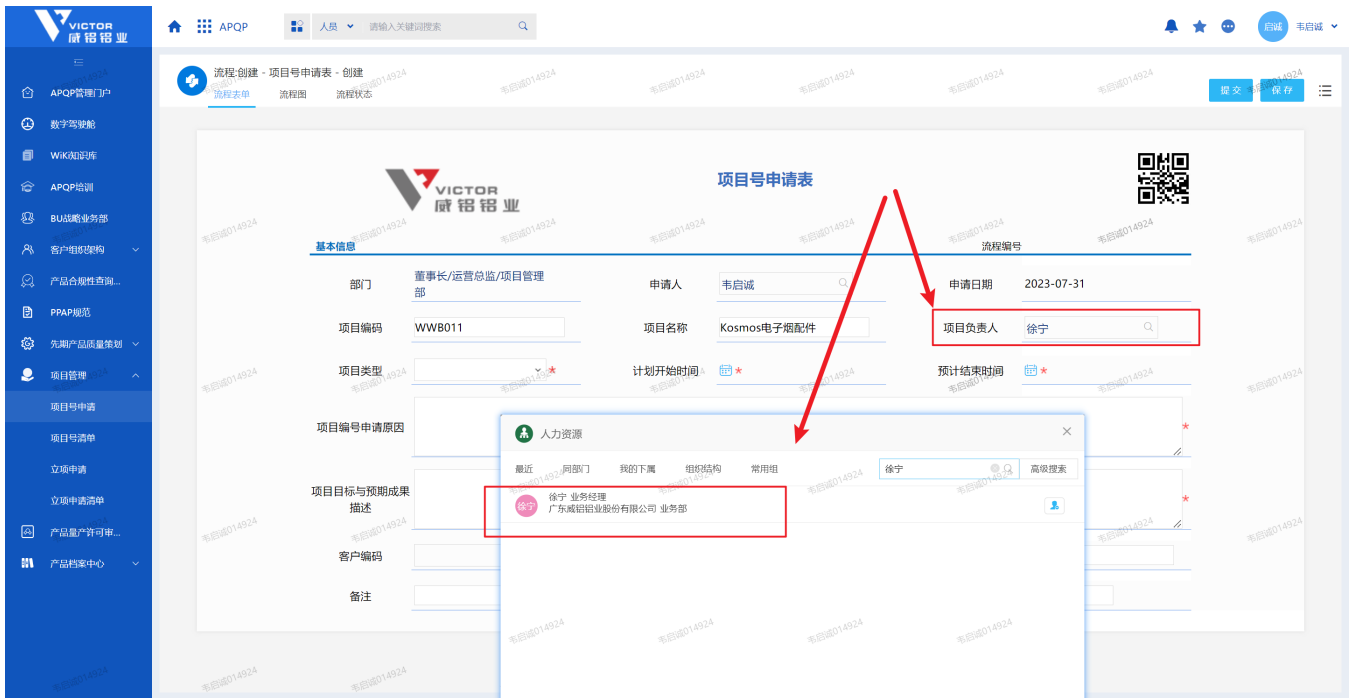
VICTOR 威铝铝业

APQP

人员 请输入关键词搜索

启诚 韦启诚

APQP管理门户
数字驾驶舱
WiKi知识库
APQP培训
BU战略业务部
客户组织架构
产品合规性查询...
PPAP规范
先期产品质量策划
项目管理
项目号申请
项目号清单
立项申请
立项申请清单
产品量产许可审...
产品档案中心

流程:创建 - 项目号申请表 - 创建
流程表单 流程图 流程状态

提交 保存

VICTOR 威铝铝业

项目号申请表

基本信息 流程编号

| 部门 | 董事长/运营总监/项目管理部 | 申请人 | 韦启诚 | 申请日期 | 2023-07-31 |
|---|---|---|---|---|---|
| 项目编码 | WWB011 | 项目名称 | Kosmos电子烟配件 | 项目负责人 | 徐宁 |
| 项目类型 | * | 计划开始时间 | * | 预计结束时间 | * |

项目编号申请原因 *

项目目标与预期成果描述 *

客户编码

备注

人力资源

最近 同部门 我的下属 组织结构 常用组 徐宁 高级搜索

徐宁 徐宁 业务经理
广东威铝铝业股份有限公司 业务部

韦启诚014924